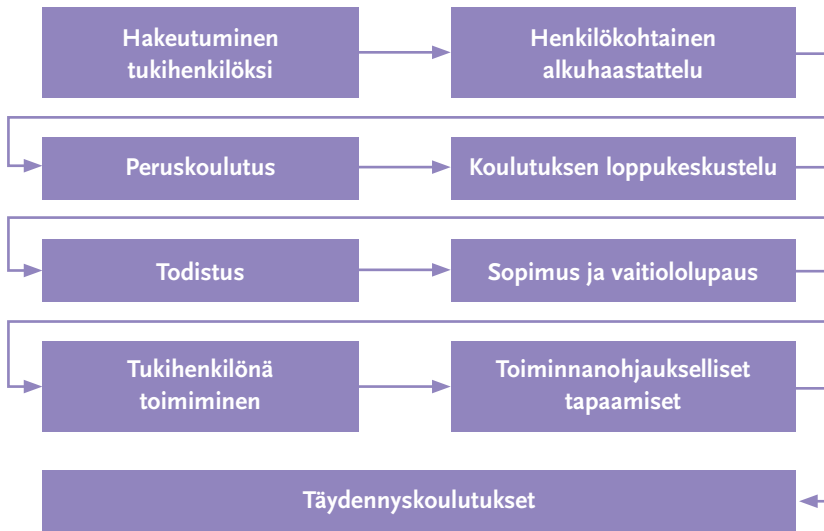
Hakeutuminen tukihenkilöksi

Henkilökohtainen alkuhaastattelu

Peruskoulutus

Koulutuksen loppukeskustelu

Todistus

Sopimus ja vaitiololupaus

Tukihenkilönä toimiminen

Toiminnanohjaukselliset tapaamiset

Täydennyskoulutukset